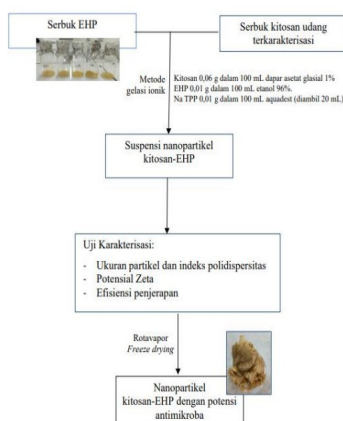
Serbuk EHP

Serbuk kitosan udang terkarakterisasi

Metode gelasi ionik

Kitosan 0,06 g dalam 100 mL dapar asetat glasial 1%
EHP 0,01 g dalam 100 mL etanol 96%.
Na TPP 0,01 g dalam 100 mL aquadest (diambil 20 mL)

Suspensi nanopartikel kitosan-EHP

Uji Karakterisasi:
- Ukuran partikel dan indeks polidispersitas
- Potensial Zeta
- Efisiensi penjerapan

Rotavapor
*Freeze drying*

Nanopartikel kitosan-EHP dengan potensi antimikroba